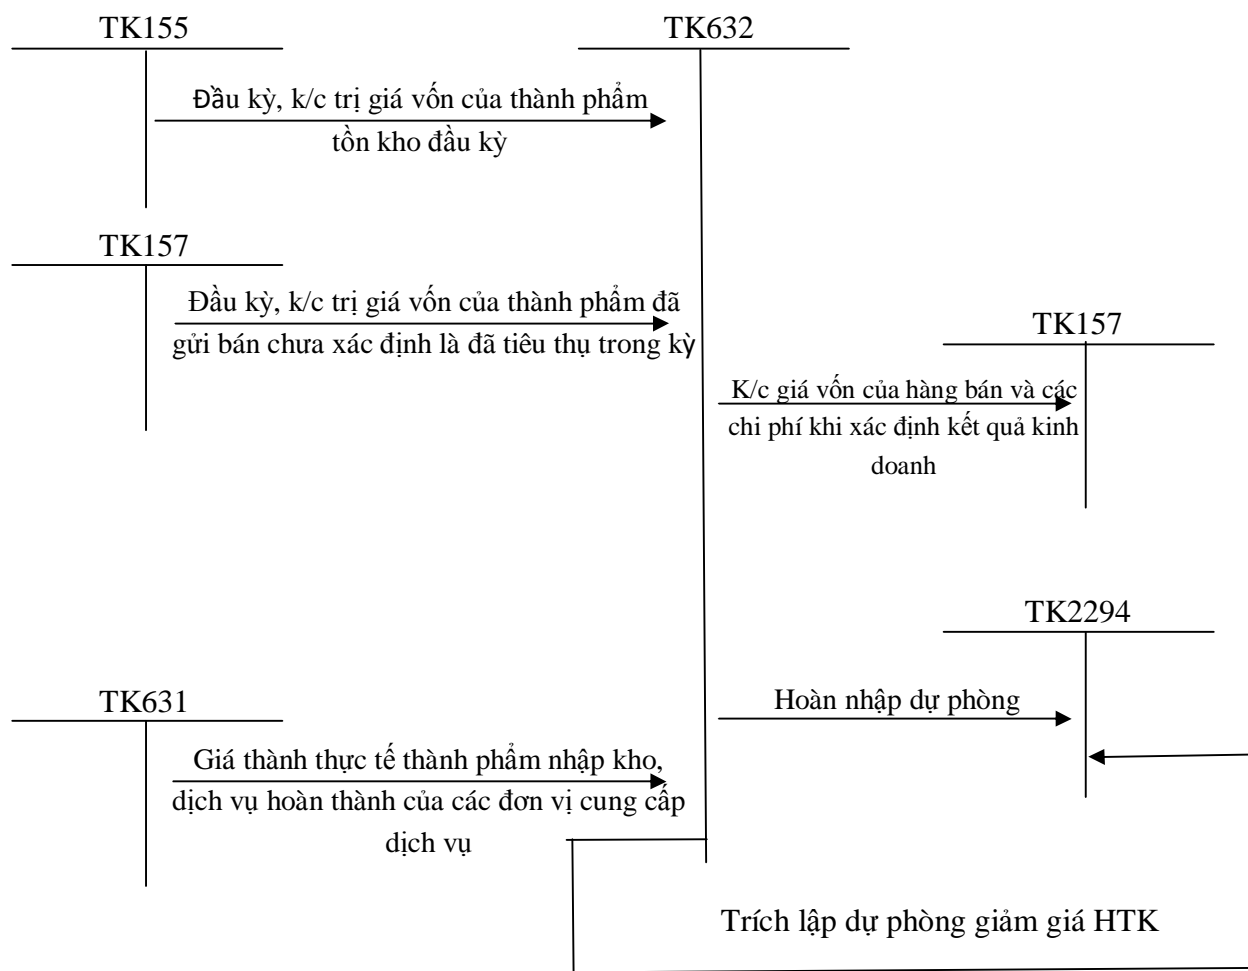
TK155

TK632

Đầu kỳ, k/c trị giá vốn của thành phẩm tồn kho đầu kỳ

TK157

Đầu kỳ, k/c trị giá vốn của thành phẩm đã gửi bán chưa xác định là đã tiêu thụ trong kỳ

TK157

K/c giá vốn của hàng bán và các chi phí khi xác định kết quả kinh doanh

TK2294

TK631

Hoàn nhập dự phòng

Giá thành thực tế thành phẩm nhập kho, dịch vụ hoàn thành của các đơn vị cung cấp dịch vụ

Trích lập dự phòng giảm giá HTK